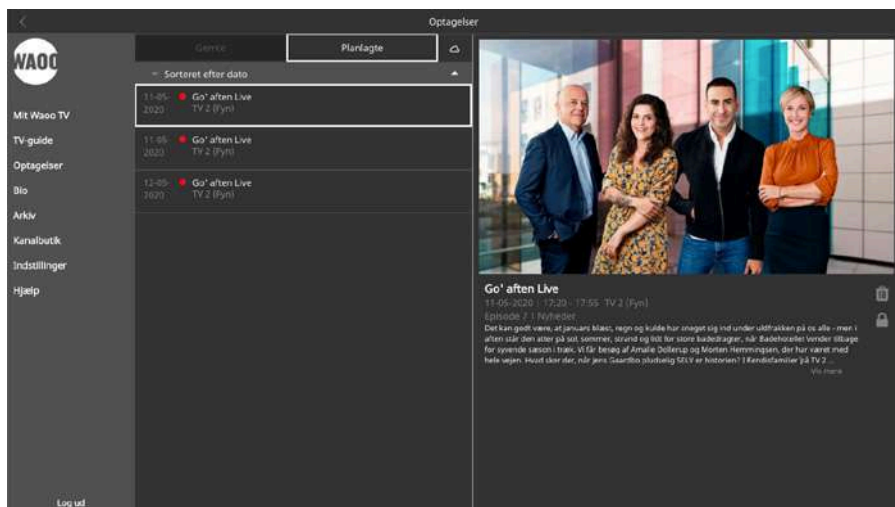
Optagelser

WAOO

Mit Waoo TV
TV-guide
Optagelser
Bio
Arkiv
Kanalbutik
Indstillinger
Hjælp

Log ud

Gemte
Planlagte

Sorteret efter dato

11-05-2020 Go' aften Live TV 2 (Fyn)

11-05-2020 Go' aften Live TV 2 (Fyn)

12-05-2020 Go' aften Live TV 2 (Fyn)

Go' aften Live
11-05-2020 | 17:20 - 17:55 TV 2 (Fyn)
Episode 7 | Nyheder
Det kan godt være, at januars blæst, regn og kulde har noget sig ind under uldfrakken på os alle - men i aften står den atter på sol, sommer, strand og lidt for store badedragter, når Badehotellet vender tilbage for syvende sæson i træk. Vi får besøg af Amalie Dollerup og Morten Hemmingsen, der har været med hele vejen. Hvad sker der, når Jens Gaardbo pludselig SELV er historien? I Kendisfamilier på TV 2 ...
Vis mere